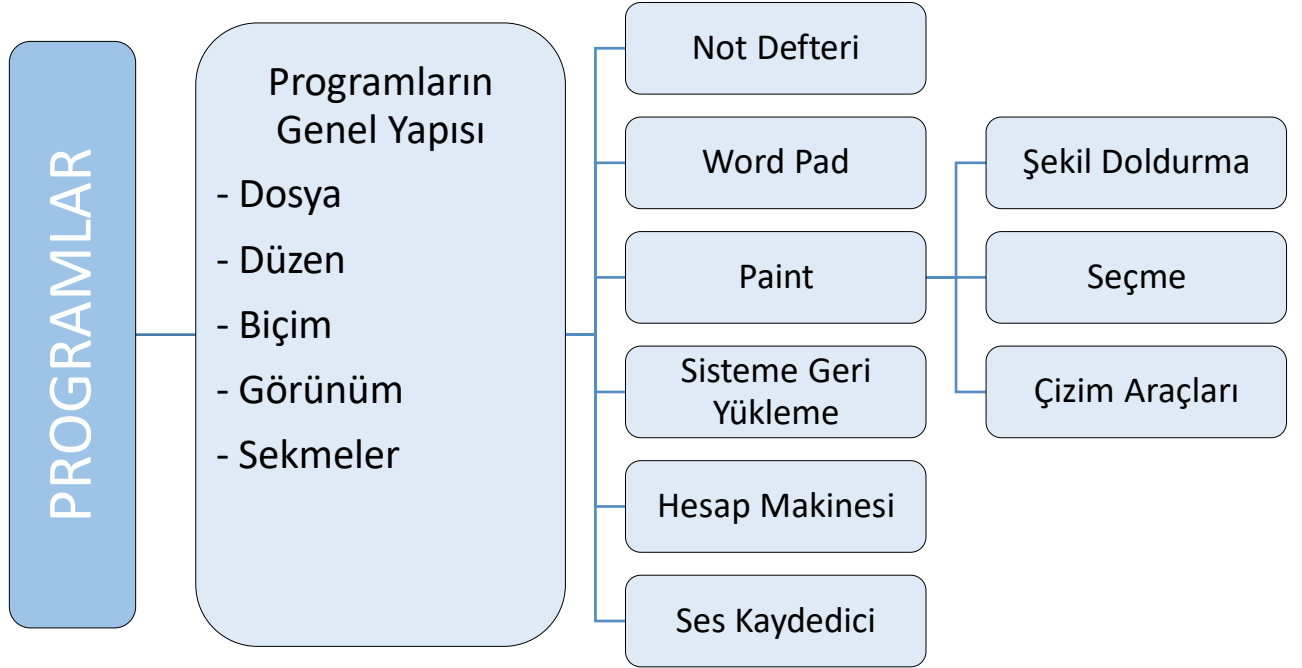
PROGRAMLAR

Programların Genel Yapısı
- Dosya
- Düzen
- Biçim
- Görünüm
- Sekmeler

Not Defteri

Word Pad

Paint

Sisteme Geri Yükleme

Hesap Makinesi

Ses Kaydedici

Şekil Doldurma

Seçme

Çizim Araçları